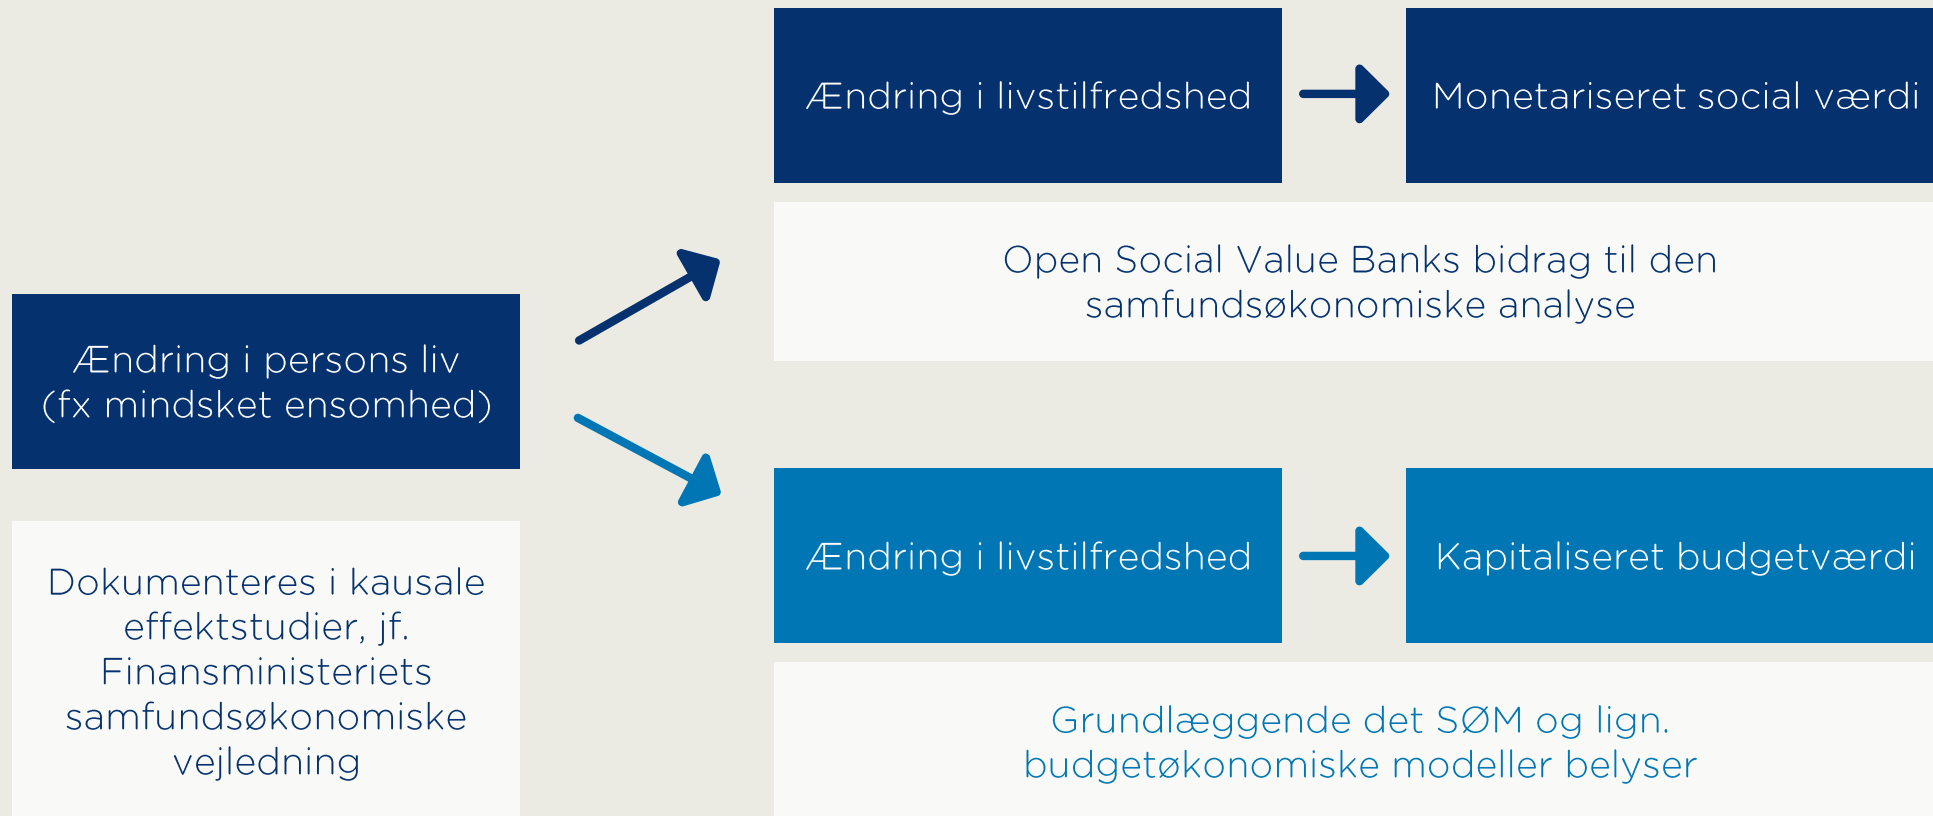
Ændring i persons liv
(fx mindsket ensomhed)

Dokumenteres i kausale effektstudier, jf. Finansministeriets samfundsøkonomiske vejledning

Ændring i livstilfredshed

Monetariseret social værdi

Open Social Value Banks bidrag til den samfundsøkonomiske analyse

Ændring i livstilfredshed

Kapitaliseret budgetværdi

Grundlæggende det SØM og lign. budgetøkonomiske modeller belyser